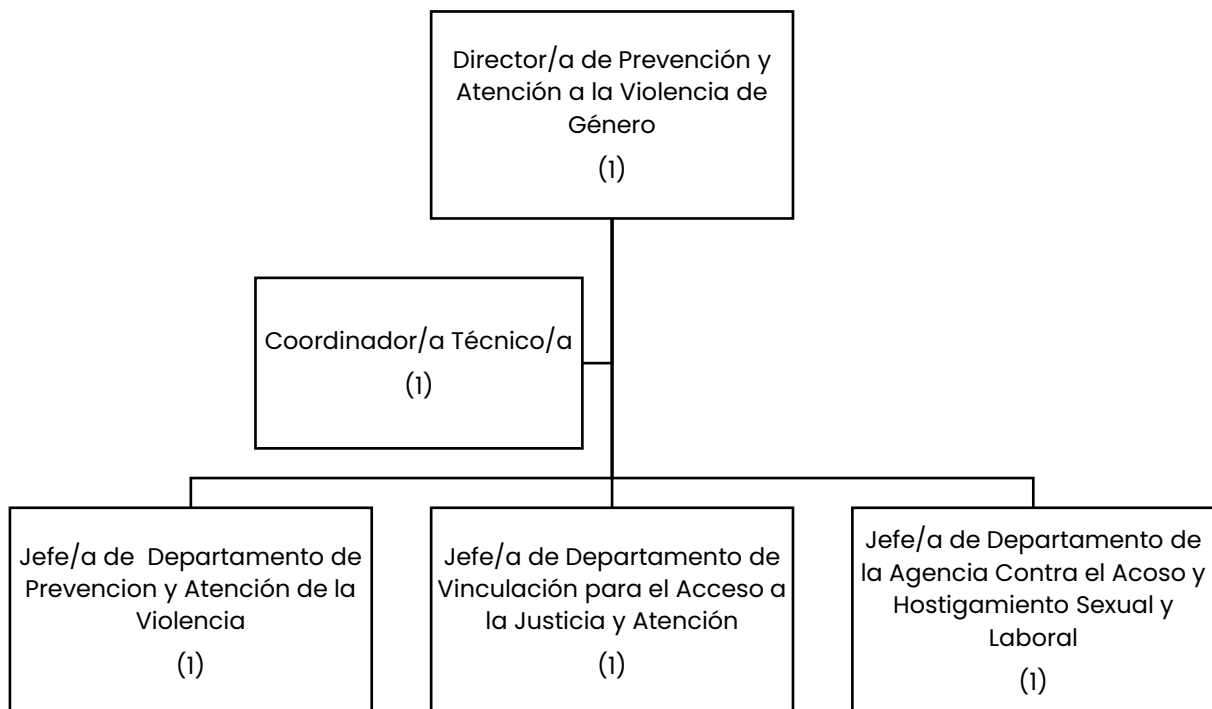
Director/a de Prevención y Atención a la Violencia de Género
(1)

Coordinador/a Técnico/a
(1)

Jefe/a de Departamento de Prevencion y Atención de la Violencia
(1)

Jefe/a de Departamento de Vinculación para el Acceso a la Justicia y Atención
(1)

Jefe/a de Departamento de la Agencia Contra el Acoso y Hostigamiento Sexual y Laboral
(1)